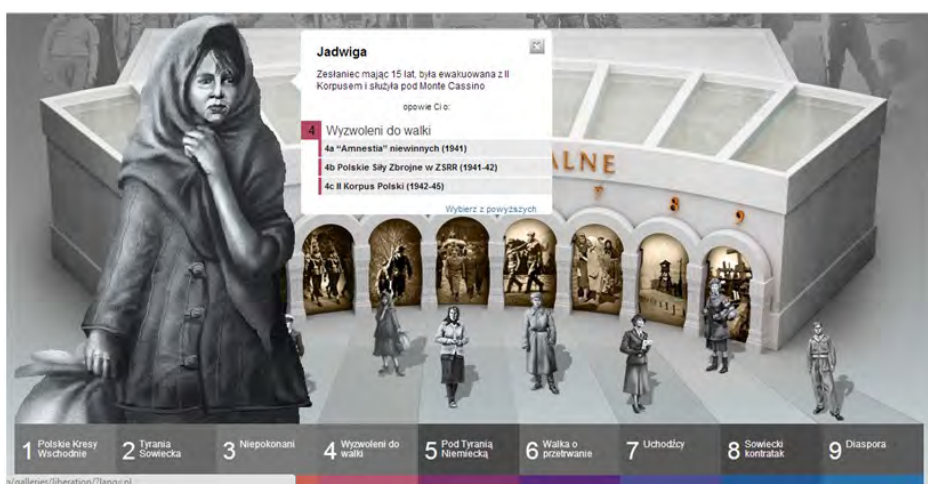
Jadwiga

Zesłaniec mając 15 lat, była ewakuowana z II Korpusem i służyła pod Monte Cassino

opowie Ci o:

4 Wyzwoleni do walki

4a "Amnestia" niewinnych (1941)

4b Polskie Siły Zbrojne w ZSRR (1941-42)

4c II Korpus Polski (1942-45)

Wybierz z powyższych

ALNE

7 8 9

1 Polskie Kresy Wschodnie

2 Tyrania Sowiecka

3 Niepokonani

4 Wyzwoleni do walki

5 Pod Tyranią Niemiecką

6 Walka o przetrwanie

7 Uchodźcy

8 Sowiecki kontratak

9 Diaspora

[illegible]/galleries/liberation/?lang=pl